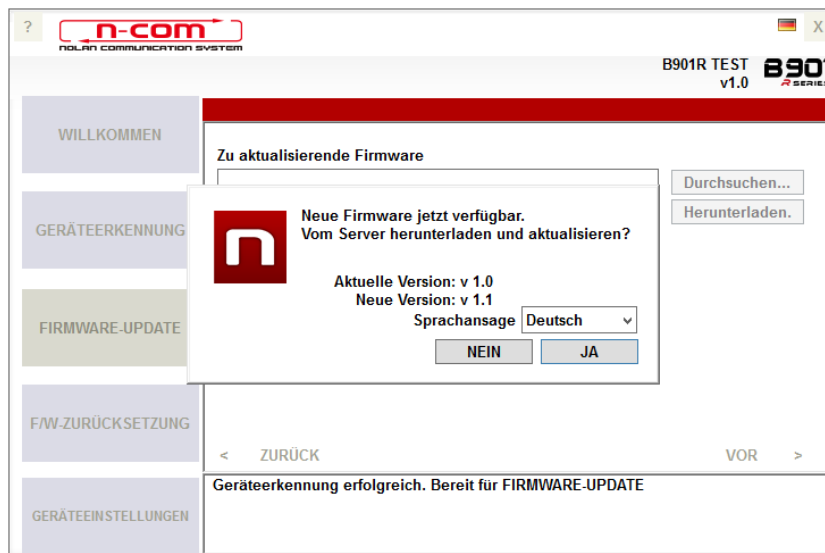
?
n-com
NOLAN COMMUNICATION SYSTEM
X
B901R TEST
v1.0
B90
R SERIE

WILLKOMMEN

GERÄTEERKENNUNG

FIRMWARE-UPDATE

F/W-ZURÜCKSETZUNG

GERÄTEEINSTELLUNGEN

Zu aktualisierende Firmware

Durchsuchen...
Herunterladen.

Neue Firmware jetzt verfügbar.
Vom Server herunterladen und aktualisieren?

Aktuelle Version: v 1.0
Neue Version: v 1.1
Sprachansage Deutsch

NEIN
JA

< ZURÜCK
VOR >

Geräteerkennung erfolgreich. Bereit für FIRMWARE-UPDATE